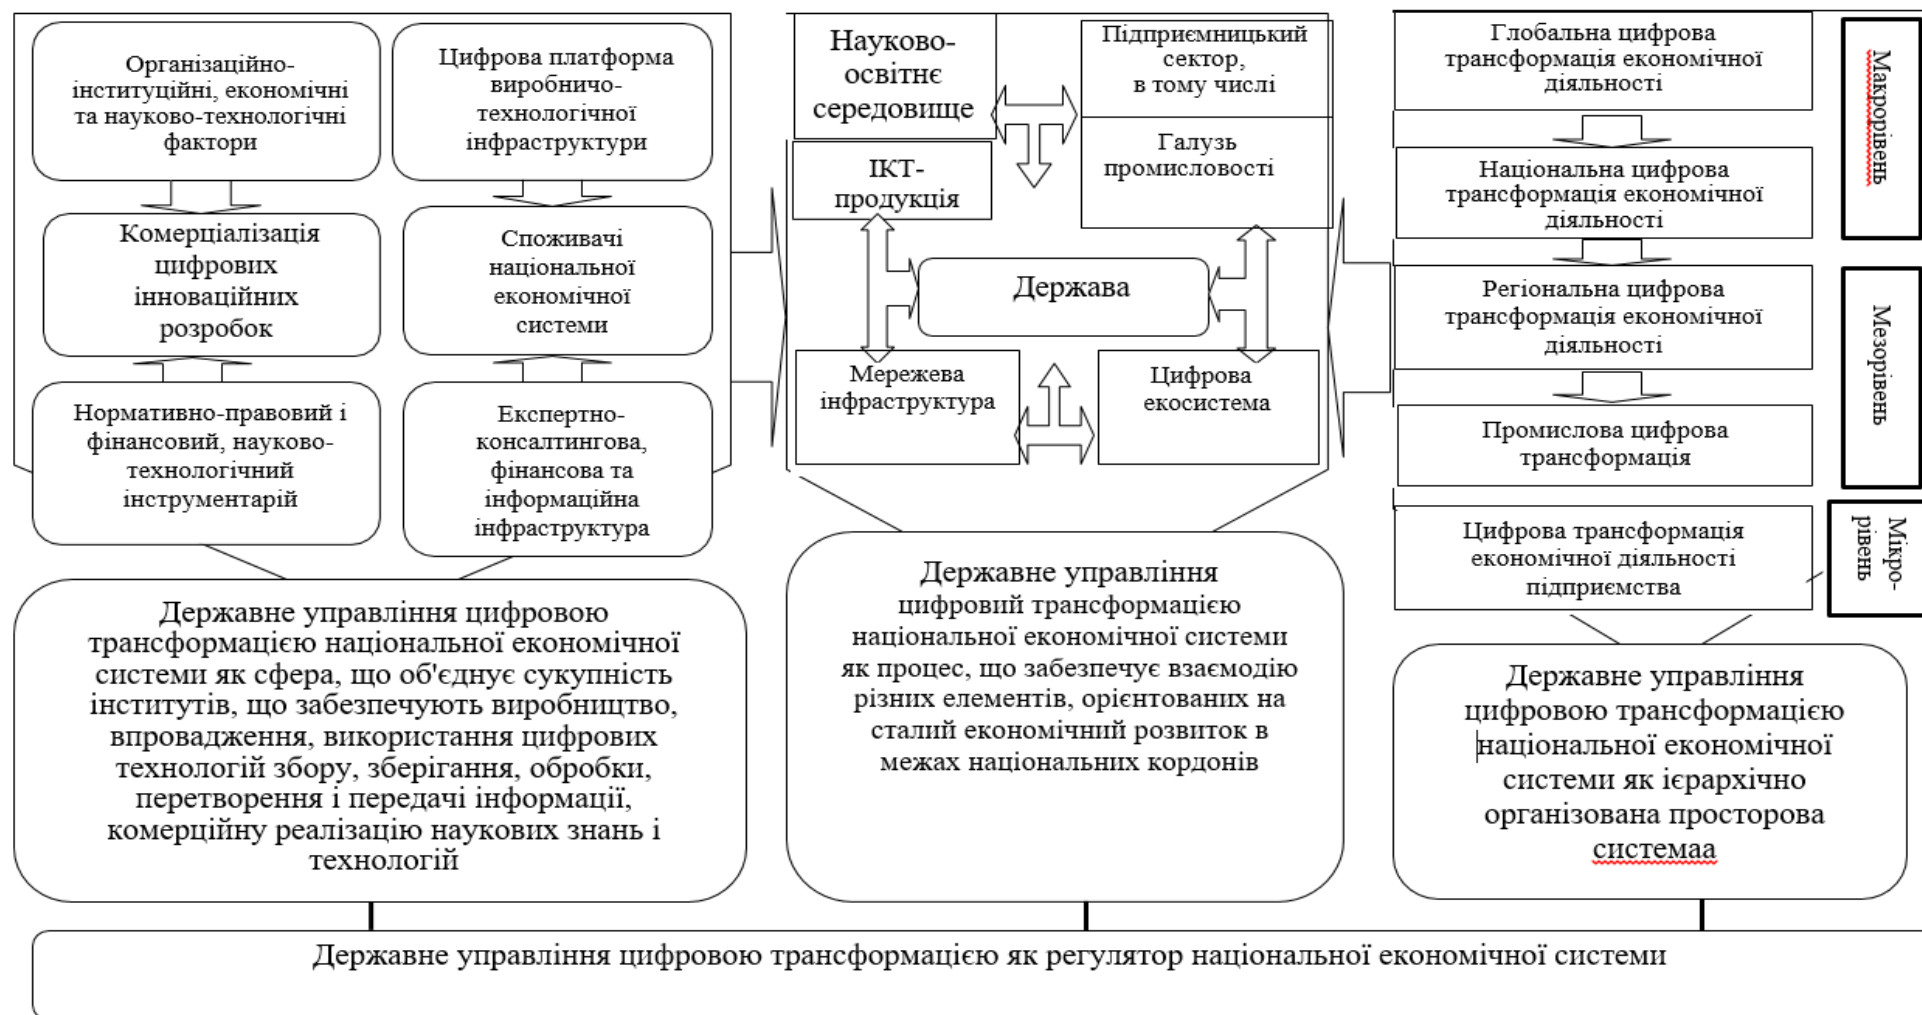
Організаційно-інституційні, економічні та науково-технологічні фактори

Цифрова платформа виробничо-технологічної інфраструктури

Комерціалізація цифрових інноваційних розробок

Споживачі національної економічної системи

Нормативно-правовий і фінансовий, науково-технологічний інструментарій

Експертно-консалтингова, фінансова та інформаційна інфраструктура

Державне управління цифровою трансформацією національної економічної системи як сфера, що об'єднує сукупність інститутів, що забезпечують виробництво, впровадження, використання цифрових технологій збору, зберігання, обробки, перетворення і передачі інформації, комерційну реалізацію наукових знань і технологій

Науково-освітнє середовище

Підприємницький сектор, в тому числі

Галузь промисловості

ІКТ-продукція

Держава

Мережева інфраструктура

Цифрова екосистема

Державне управління цифровий трансформацією національної економічної системи як процес, що забезпечує взаємодію різних елементів, орієнтованих на сталий економічний розвиток в межах національних кордонів

Глобальна цифрова трансформація економічної діяльності

Національна цифрова трансформація економічної діяльності

Регіональна цифрова трансформація економічної діяльності

Промислова цифрова трансформація

Цифрова трансформація економічної діяльності підприємства

Макрорівень

Мезорівень

Мікро-рівень

Державне управління цифровою трансформацією національної економічної системи як ієрархічно організована просторова системаа

Державне управління цифровою трансформацією як регулятор національної економічної системи